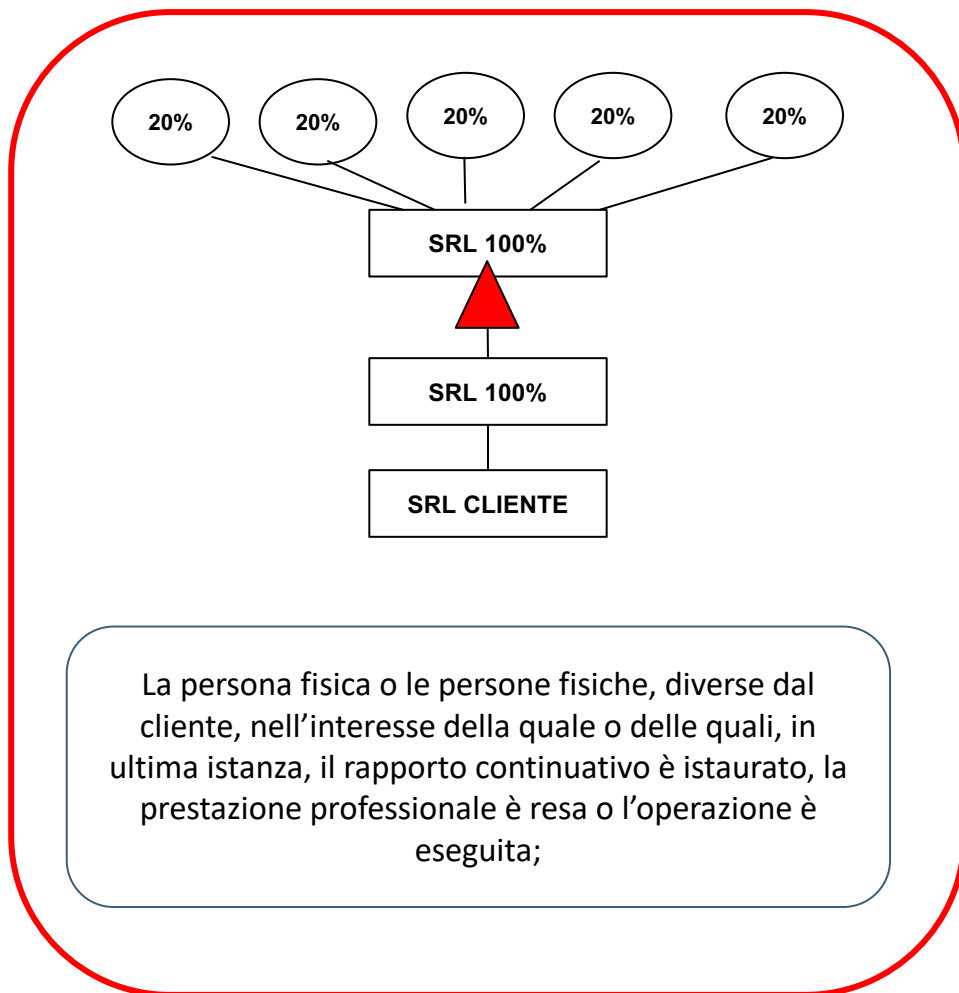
20%

20%

20%

20%

20%

SRL 100%

SRL 100%

SRL CLIENTE

La persona fisica o le persone fisiche, diverse dal cliente, nell’interesse della quale o delle quali, in ultima istanza, il rapporto continuativo è istaurato, la prestazione professionale è resa o l’operazione è eseguita;